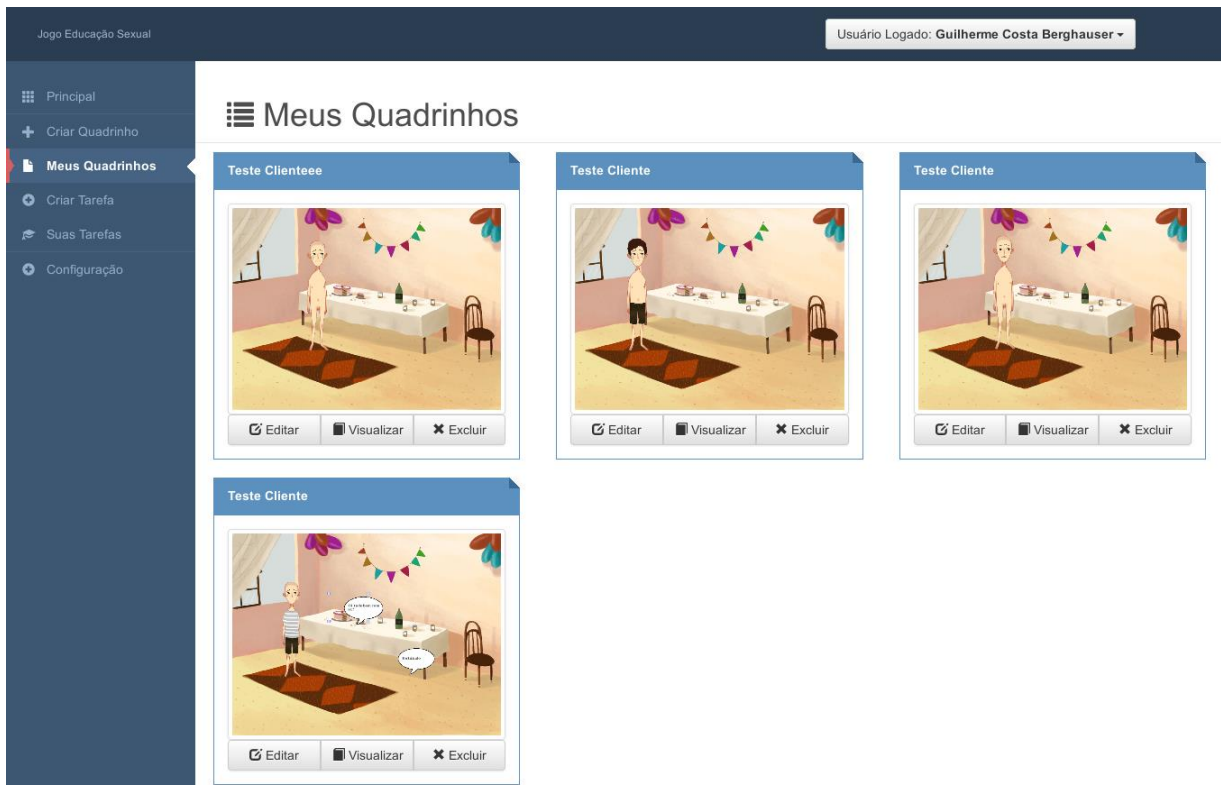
Jogo Educação Sexual

Usuário Logado: **Guilherme Costa Berghauser** ▾

Principal
Criar Quadrinho
Meus Quadrinhos
Criar Tarefa
Suas Tarefas
Configuração

Meus Quadrinhos

Teste Clienteee

Editar | Visualizar | Excluir

Teste Cliente

Editar | Visualizar | Excluir

Teste Cliente

Editar | Visualizar | Excluir

Teste Cliente

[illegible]

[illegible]

Editar | Visualizar | Excluir